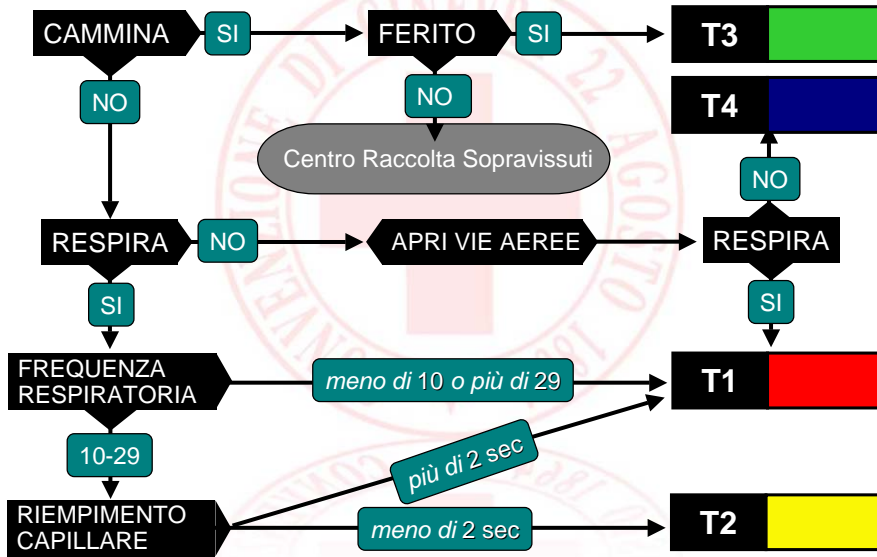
CAMMINA
SI
FERITO
SI
T3
NO
NO
T4
Centro Raccolta Sopravissuti
NO
RESPIRA
NO
APRI VIE AEREE
RESPIRA
SI
SI
FREQUENZA RESPIRATORIA
meno di 10 o più di 29
T1
10-29
più di 2 sec
RIEMPIMENTO CAPILLARE
meno di 2 sec
T2